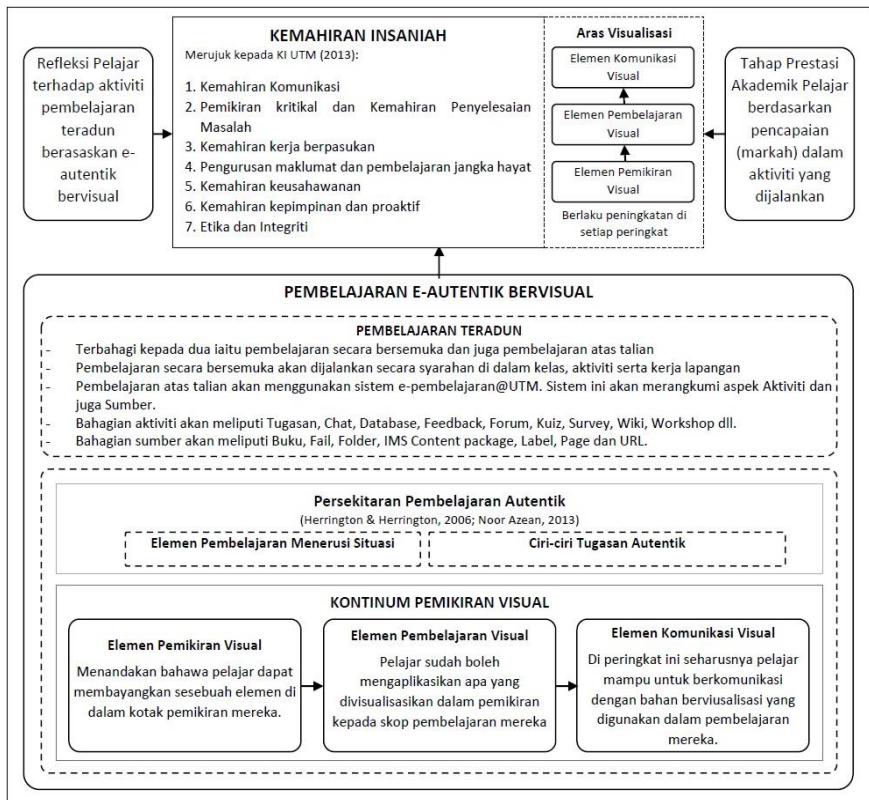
Refleksi Pelajar terhadap aktiviti pembelajaran teradun berasaskan e-autentik bervisual

KEMAHIRAN INSANIAH
Merujuk kepada KI UTM (2013):

1. Kemahiran Komunikasi
2. Pemikiran kritikal dan Kemahiran Penyelesaian Masalah
3. Kemahiran kerja berpasukan
4. Pengurusan maklumat dan pembelajaran jangka hayat
5. Kemahiran keusahawanan
6. Kemahiran kepimpinan dan proaktif
7. Etika dan Integriti

Aras Visualisasi
Elemen Komunikasi Visual
Elemen Pembelajaran Visual
Elemen Pemikiran Visual
Berlaku peningkatan di setiap peringkat

Tahap Prestasi Akademik Pelajar berdasarkan pencapaian (markah) dalam aktiviti yang dijalankan

PEMBELAJARAN E-AUTENTIK BERVISUAL

PEMBELAJARAN TERADUN
- Terbahagi kepada dua iaitu pembelajaran secara bersemuka dan juga pembelajaran atas talian
- Pembelajaran secara bersemuka akan dijalankan secara syarahan di dalam kelas, aktiviti serta kerja lapangan
- Pembelajaran atas talian akan menggunakan sistem e-pembelajaran@UTM. Sistem ini akan merangkumi aspek Aktiviti dan juga Sumber.
- Bahagian aktiviti akan meliputi Tugasan, Chat, Database, Feedback, Forum, Kuiz, Survey, Wiki, Workshop dll.
- Bahagian sumber akan meliputi Buku, Fail, Folder, IMS Content package, Label, Page dan URL.

Persekitaran Pembelajaran Autentik
(Herrington & Herrington, 2006; Noor Azean, 2013)
Elemen Pembelajaran Menerusi Situasi
Ciri-ciri Tugasan Autentik

KONTINUM PEMIKIRAN VISUAL

Elemen Pemikiran Visual
Menandakan bahawa pelajar dapat membayangkan sesebuah elemen di dalam kotak pemikiran mereka.

Elemen Pembelajaran Visual
Pelajar sudah boleh mengaplikasikan apa yang divisualisasikan dalam pemikiran kepada skop pembelajaran mereka

Elemen Komunikasi Visual
Di peringkat ini seharusnya pelajar mampu untuk berkomunikasi dengan bahan berviualisasi yang digunakan dalam pembelajaran mereka.